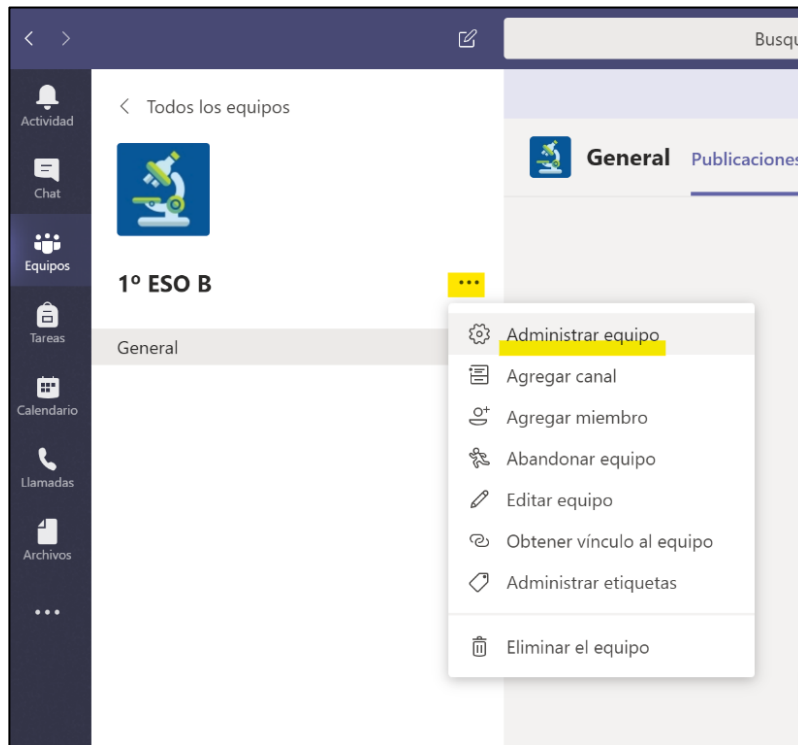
Busqu

Actividad
Chat
Equipos
Tareas
Calendario
Llamadas
Archivos
...

< Todos los equipos

1º ESO B
...

General

General Publicaciones

Administrar equipo
Agregar canal
Agregar miembro
Abandonar equipo
Editar equipo
Obtener vínculo al equipo
Administrar etiquetas
Eliminar el equipo